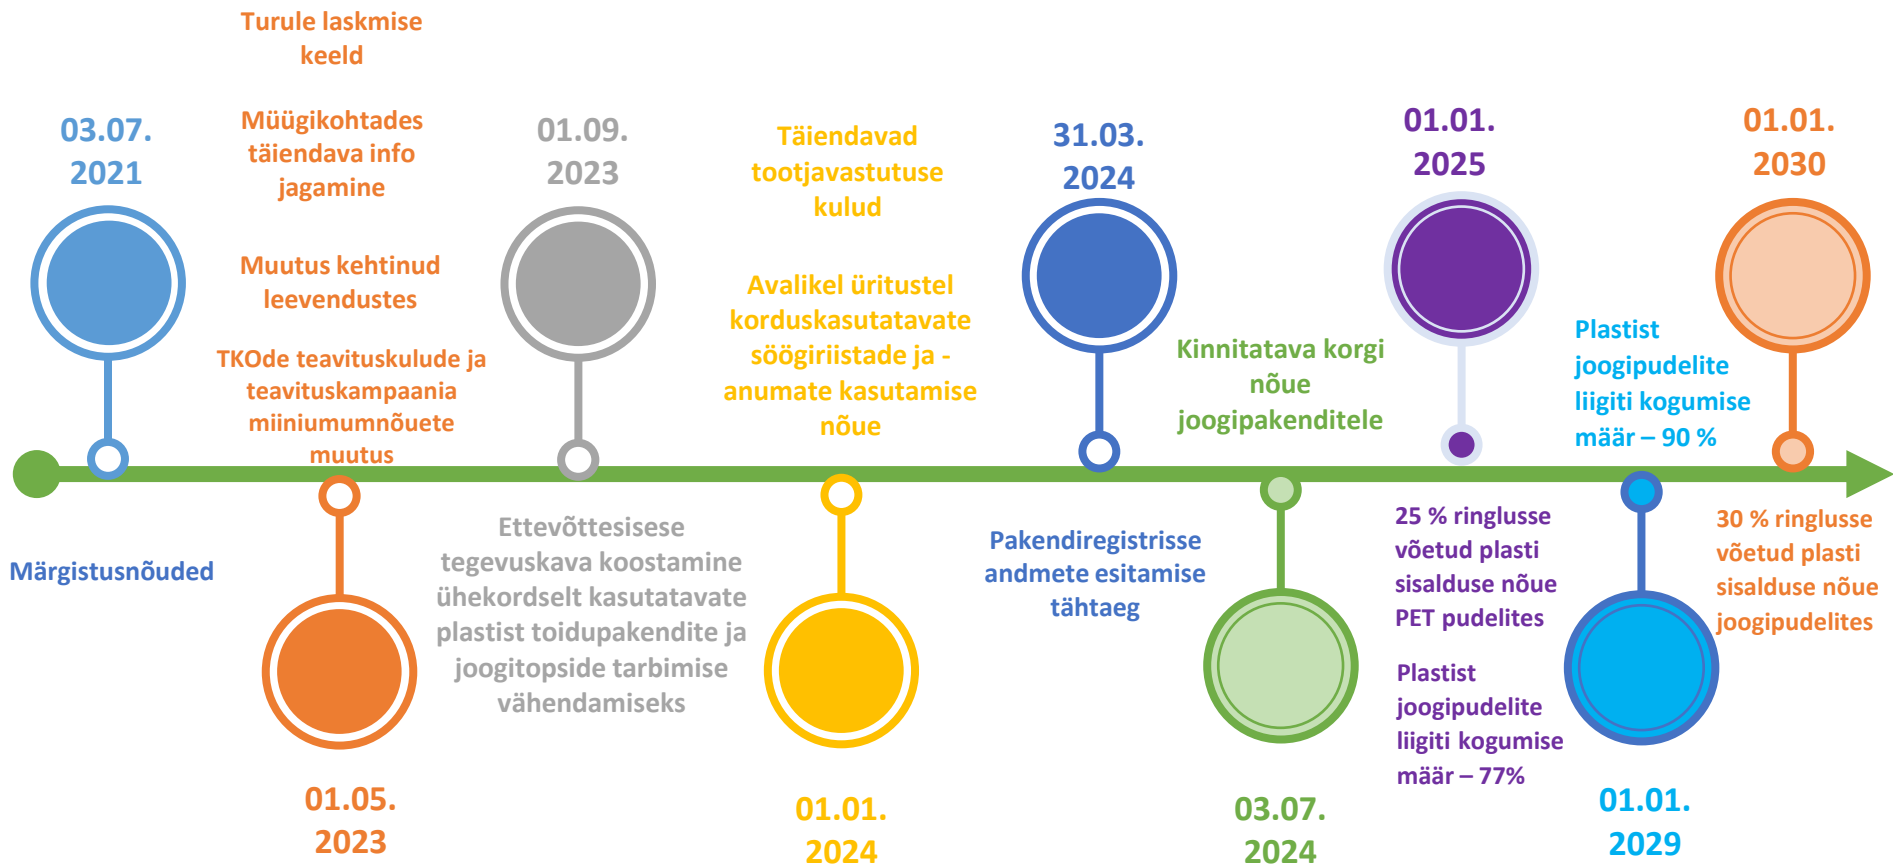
Turule laskmise keeld

Müügikohtades täiendava info jagamine

Muutus kehtinud leevendustes

TKOde teavituskulude ja teavituskampaania miiniumumnõuete muutus

03.07. 2021

Märgistusnõuded

01.05. 2023

01.09. 2023

Ettevõttesisese tegevuskava koostamine ühekordselt kasutatavate plastist toidupakendite ja joogitopside tarbimise vähendamiseks

Täiendavad tootjavastutuse kulud

Avalikel üritustel korduskasutatavate söögiriistade ja -anumate kasutamise nõue

01.01. 2024

31.03. 2024

Pakendiregistrisse andmete esitamise tähtaeg

Kinnitatava korgi nõue joogipakenditele

03.07. 2024

01.01. 2025

25 % ringlusse võetud plasti sisalduse nõue PET pudelites

Plastist joogipudelite liigiti kogumise määr – 77%

Plastist joogipudelite liigiti kogumise määr – 90 %

01.01. 2029

01.01. 2030

30 % ringlusse võetud plasti sisalduse nõue joogipudelites